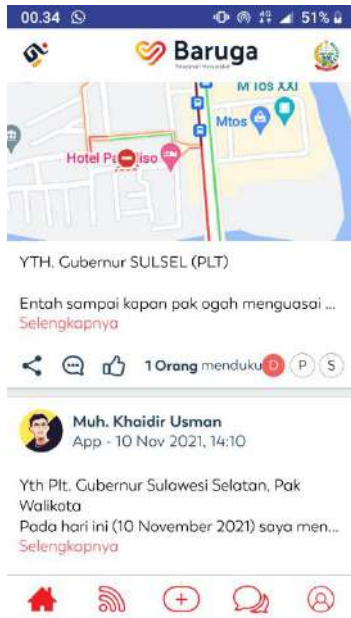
00.34 51%

Baruga

M Tos XXI

Mtos

Hotel P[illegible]iso

YTH. Gubernur SULSEL (PLT)

Entah sampai kapan pak ogah menguasai ...
Selengkapnya

1 Orang menduku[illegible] D P S

Muh. Khaidir Usman
App - 10 Nov 2021, 14:10

Yth Plt. Gubernur Sulawesi Selatan, Pak Walikota
Pada hari ini (10 November 2021) saya men...
Selengkapnya